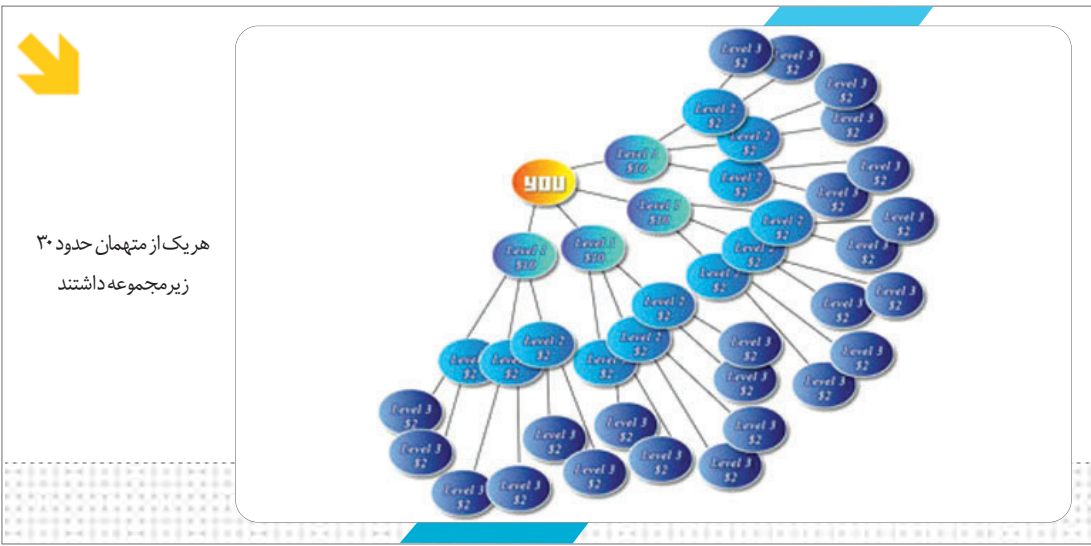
هریک از متهمان حدود ۳۰ زیرمجموعه داشتند

YOU

Level 1
$10

Level 1
$10

Level 1
$10

Level 1
$10

Level 2
$2

Level 2
$2

Level 2
$2

Level 2
$2

Level 2
$2

Level 2
$2

Level 2
$2

Level 2
$2

Level 2
$2

Level 2
$2

Level 2
$2

Level 2
$2

Level 3
$2

Level 3
$2

Level 3
$2

Level 3
$2

Level 3
$2

Level 3
$2

Level 3
$2

Level 3
$2

Level 3
$2

Level 3
$2

Level 3
$2

Level 3
$2

Level 3
$2

Level 3
$2

Level 3
$2

Level 3
$2

Level 3
$2

Level 3
$2

Level 3
$2

Level 3
$2

Level 3
$2

Level 3
$2

Level 3
$2

Level 3
$2

Level 3
$2

Level 3
$2